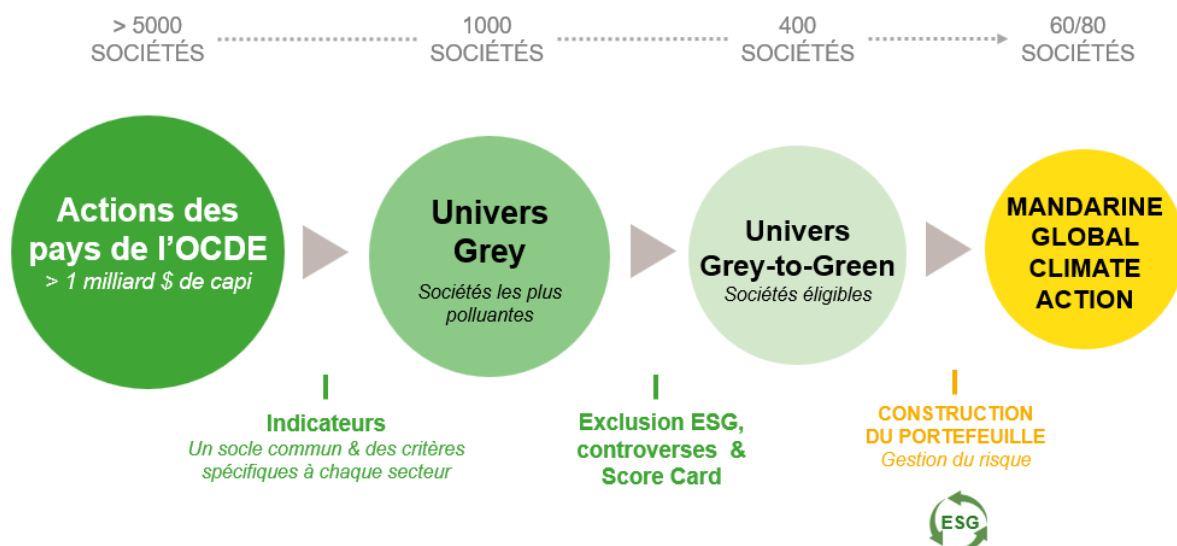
> 5000 SOCIÉTÉS

1000 SOCIÉTÉS

400 SOCIÉTÉS

60/80 SOCIÉTÉS

Actions des pays de l'OCDE
> 1 milliard $ de capi

Univers Grey
Sociétés les plus polluantes

Univers Grey-to-Green
Sociétés éligibles

MANDARINE GLOBAL CLIMATE ACTION

Indicateurs
Un socle commun & des critères spécifiques à chaque secteur

Exclusion ESG, controverses & Score Card

CONSTRUCTION DU PORTEFEUILLE
Gestion du risque

ESG